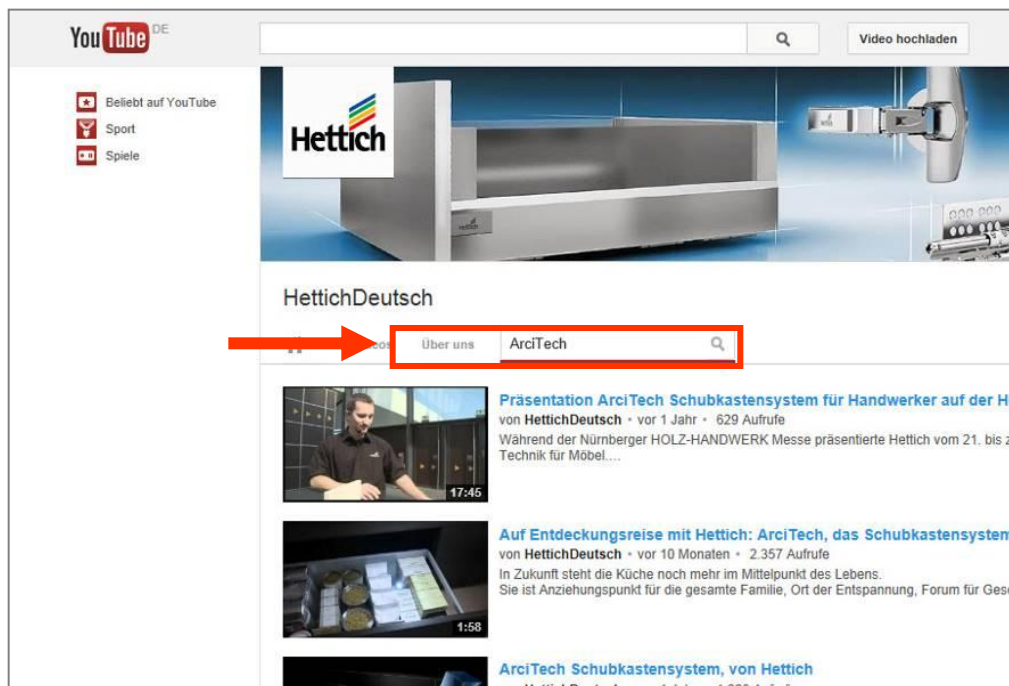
YouTube DE

Video hochladen

Beliebt auf YouTube
Sport
Spiele

Hettich

HettichDeutsch

Über uns ArciTech

17:45
Präsentation ArciTech Schubkastensystem für Handwerker auf der H
von HettichDeutsch • vor 1 Jahr • 629 Aufrufe
Während der Nürnberger HOLZ-HANDWERK Messe präsentierte Hettich vom 21. bis z Technik für Möbel....

1:58
Auf Entdeckungsreise mit Hettich: ArciTech, das Schubkastensystem
von HettichDeutsch • vor 10 Monaten • 2.357 Aufrufe
In Zukunft steht die Küche noch mehr im Mittelpunkt des Lebens.
Sie ist Anziehungspunkt für die gesamte Familie, Ort der Entspannung, Forum für Ges

ArciTech Schubkastensystem, von Hettich
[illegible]